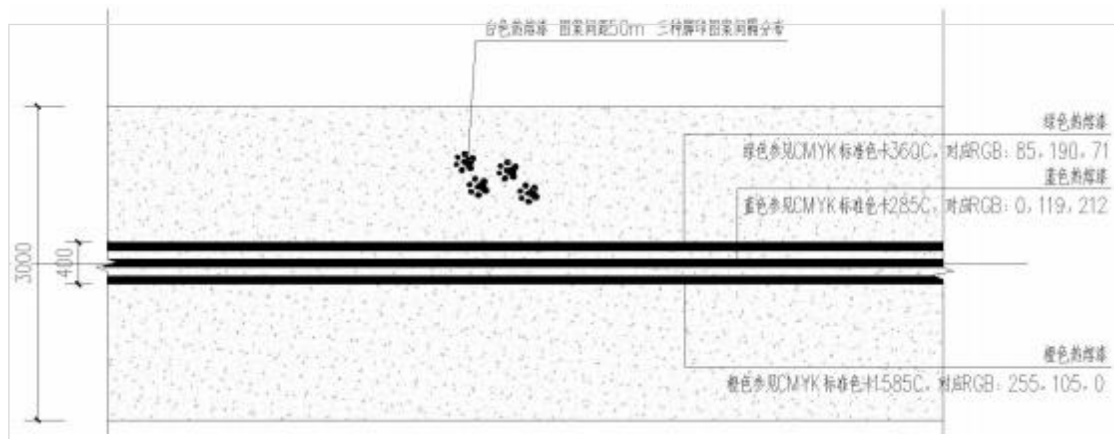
白色热熔漆 图案间距50m 三种脚印图案间隔分布

绿色热熔漆

绿色参见CMYK 标准色卡360C，对应RGB：85，190，71

蓝色热熔漆

蓝色参见CMYK 标准色卡285C，对应RGB：0，119，212

3000

400

橙色热熔漆

橙色参见CMYK 标准色卡1585C，对应RGB：255，105，0